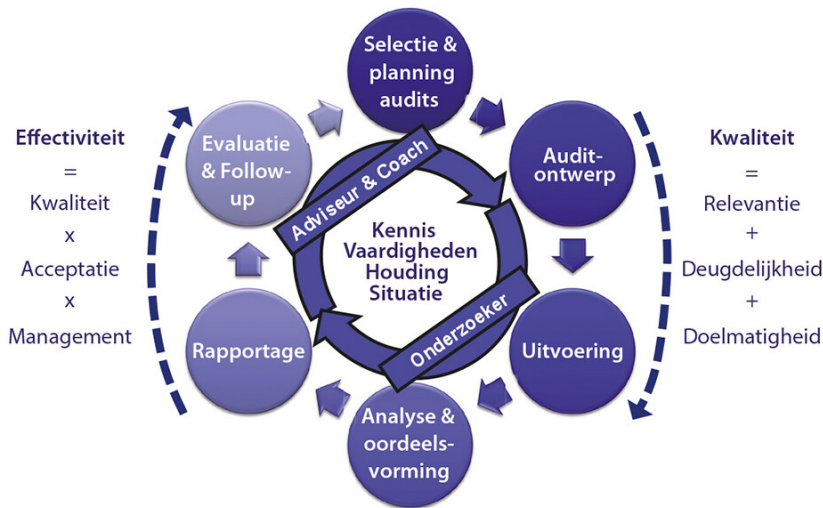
Effectiviteit
=
Kwaliteit
x
Acceptatie
x
Management

Selectie & planning audits

Audit-ontwerp

Uitvoering

Analyse & oordeels-vorming

Rapportage

Evaluatie & Follow-up

Adviseur & Coach

Kennis
Vaardigheden
Houding
Situatie

Onderzoeker

Kwaliteit
=
Relevantie
+
Deugdelijkheid
+
Doelmatigheid